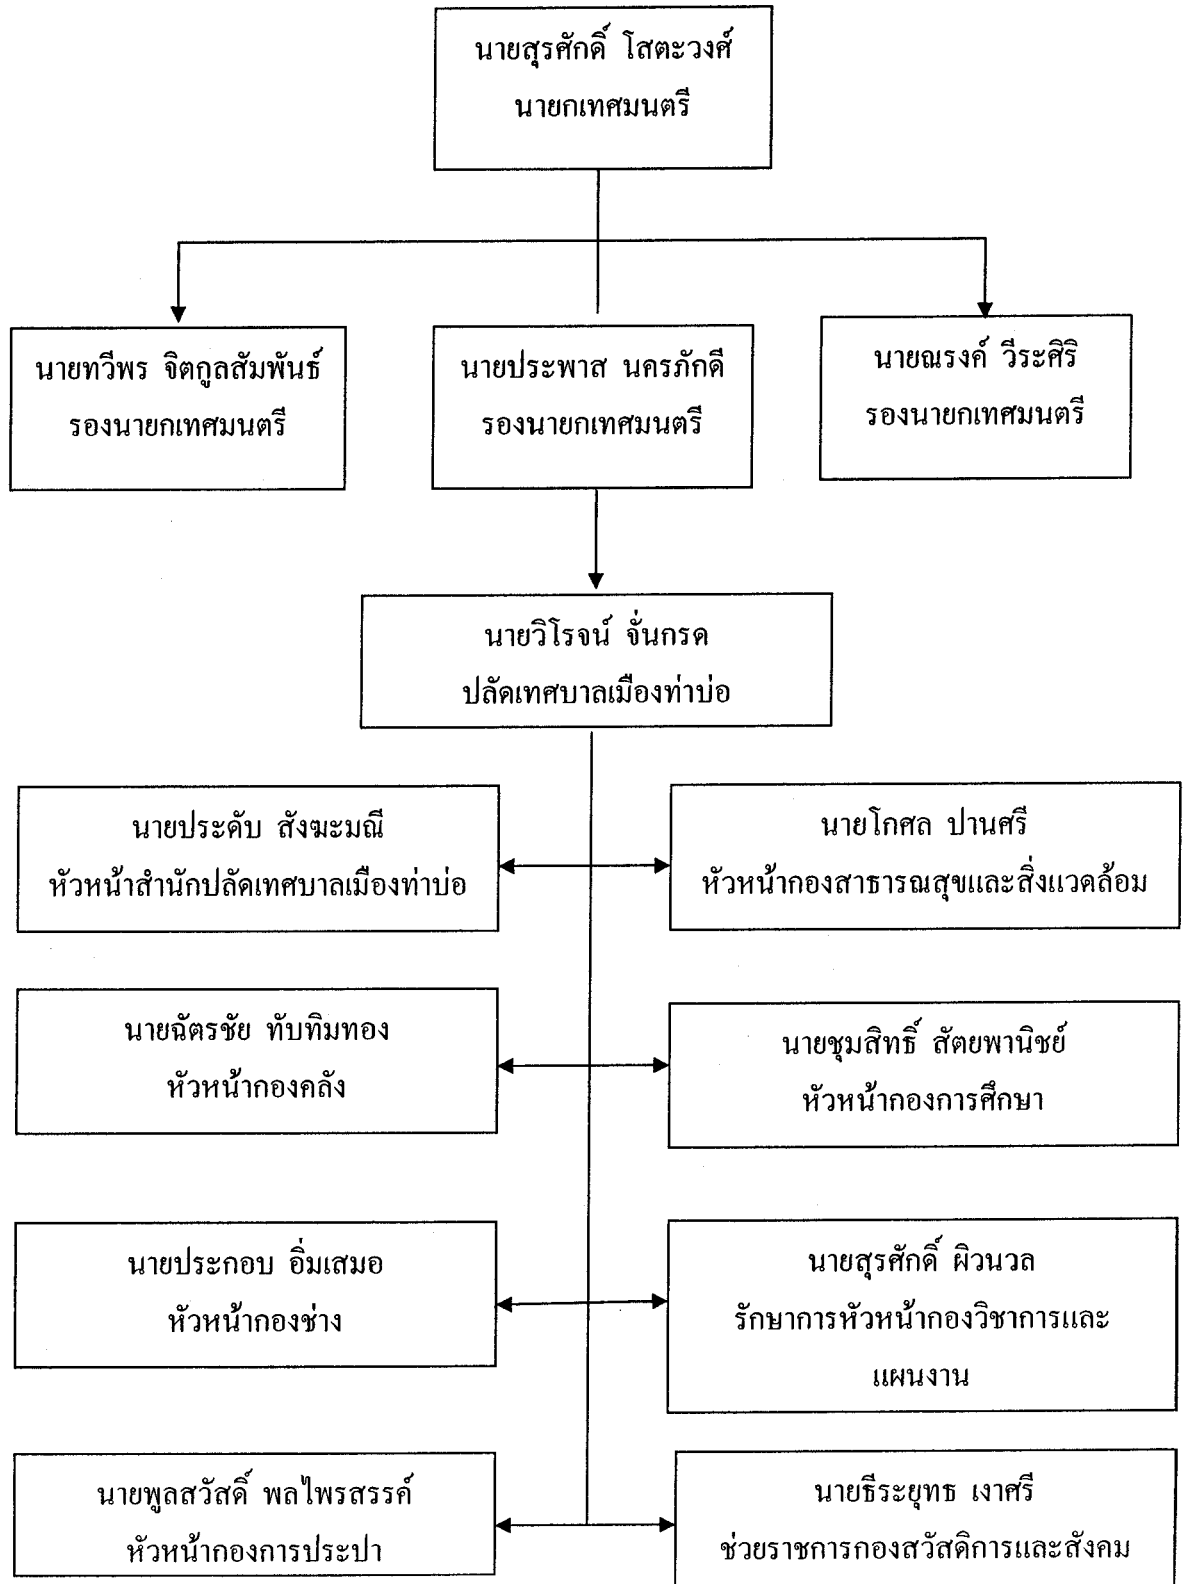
นายสุรศักดิ์ โสตะวงศ์
นายกเทศมนตรี

นายทวีพร จิตกูลสัมพันธ์
รองนายกเทศมนตรี

นายประพาส นครภักดี
รองนายกเทศมนตรี

นายณรงค์ วีระศิริ
รองนายกเทศมนตรี

นายวิโรจน์ จั่นกรด
ปลัดเทศบาลเมืองท่าบ่อ

นายประดับ สังฆะมณี
หัวหน้าสำนักปลัดเทศบาลเมืองท่าบ่อ

นายโกศล ปานศรี
หัวหน้ากองสาธารณสุขและสิ่งแวดล้อม

นายฉัตรชัย ทับทิมทอง
หัวหน้ากองคลัง

นายชุมสิทธิ์ สัตยพานิชย์
หัวหน้ากองการศึกษา

นายประกอบ อิ่มเสมอ
หัวหน้ากองช่าง

นายสุรศักดิ์ ผิวนวล
รักษาการหัวหน้ากองวิชาการและแผนงาน

นายพูลสวัสดิ์ พลไพรสรรค์
หัวหน้ากองการประปา

นายธีระยุทธ เงาศรี
ช่วยราชการกองสวัสดิการและสังคม